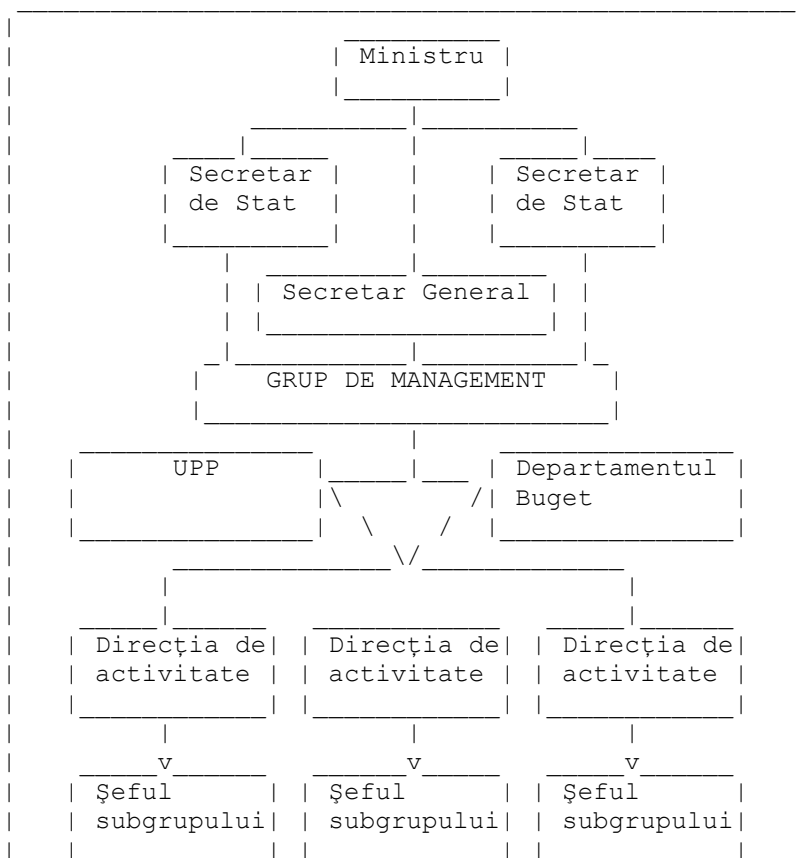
Ministru

Secretar de Stat

Secretar de Stat

Secretar General

GRUP DE MANAGEMENT

UPP

Departamentul Buget

Direcţia de activitate

Direcţia de activitate

Direcţia de activitate

Şeful subgrupului

Şeful subgrupului

Şeful subgrupului